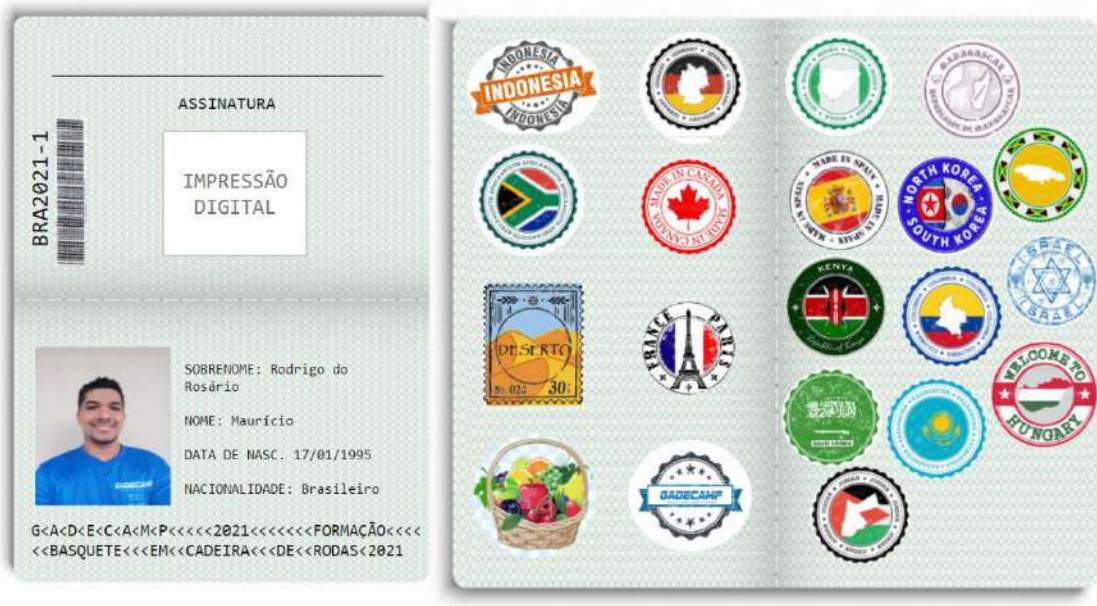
ASSINATURA

BRA2021-1

IMPRESSÃO DIGITAL

SOBRENOME: Rodrigo do Rosário

NOME: Maurício

DATA DE NASC. 17/01/1995

NACIONALIDADE: Brasileiro

GADECAMP

G<A<D<E<C<A<M<P<<<<<2021<<<<<<<FORMAÇÃO<<<<
<<BASQUETE<<<EM<<CADEIRA<<<DE<<RODAS<2021

INDONESIA
INDONESIA
INDONESIA

MADAGASCAR

MADE IN CANADA
MADE IN CANADA

MADE IN SPAIN
MADE IN SPAIN

NORTH KOREA
SOUTH KOREA

ISRAEL
ISRAEL

DESERTO
No 023
30

FRANCE
PARIS

KENYA

WELCOME TO
HUNGARY

GADECAMP